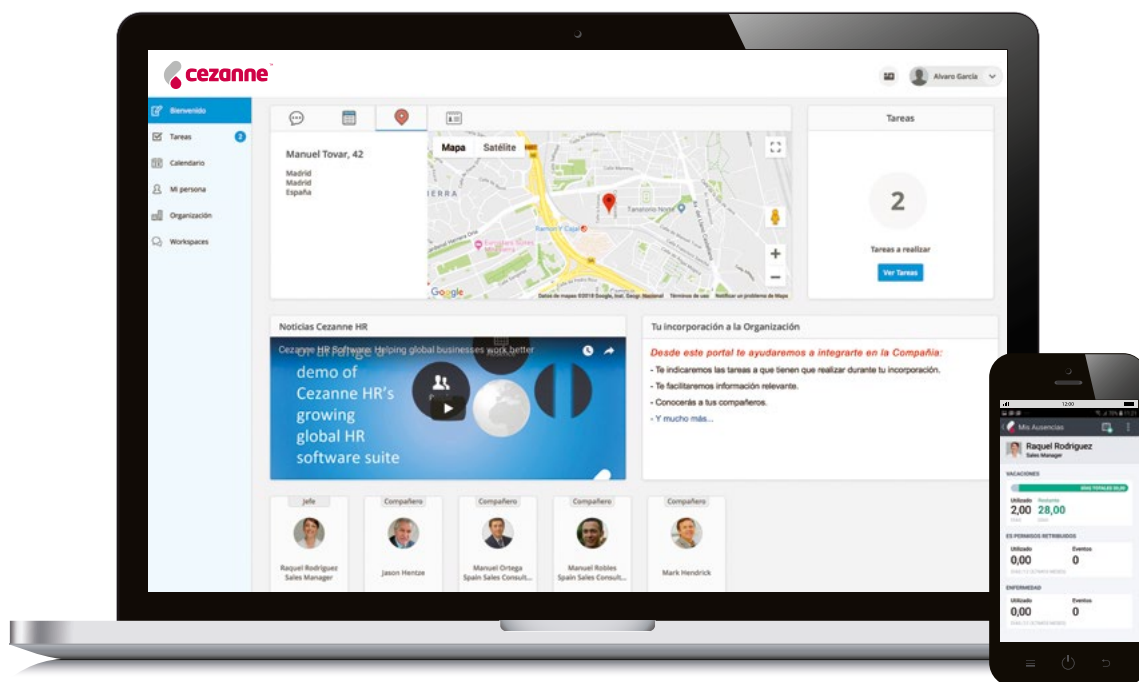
cezanne

Alvaro García

Bienvenido
Tareas 2
Calendario
Mi persona
Organización
Workspaces

Manuel Tovar, 42
Madrid
Madrid
España

Mapa Satélite

Google

Tareas

2

Tareas a realizar

Ver Tareas

Noticias Cezanne HR

Cezanne HR Software: Helping global businesses work better

demo of Cezanne HR's growing global HR software suite

Tu incorporación a la Organización

Desde este portal te ayudaremos a integrarte en la Compañía:
- Te indicaremos las tareas a que tienen que realizar durante tu incorporación.
- Te facilitaremos información relevante.
- Conocerás a tus compañeros.
- Y mucho más...

Jefe
Raquel Rodriguez
Sales Manager

Compañero
Jason Hentze

Compañero
Manuel Ortega
Spain Sales Consult...

Compañero
Manuel Robles
Spain Sales Consult...

Compañero
Mark Hendrick

Mis Ausencias
Raquel Rodriguez
Sales Manager
VACACIONES
Utilizado 2,00
Restante 28,00
ES PERMISOS RETRIBUIDOS
Utilizado 0,00
Eventos 0
ENFERMEDAD
Utilizado 0,00
Eventos 0